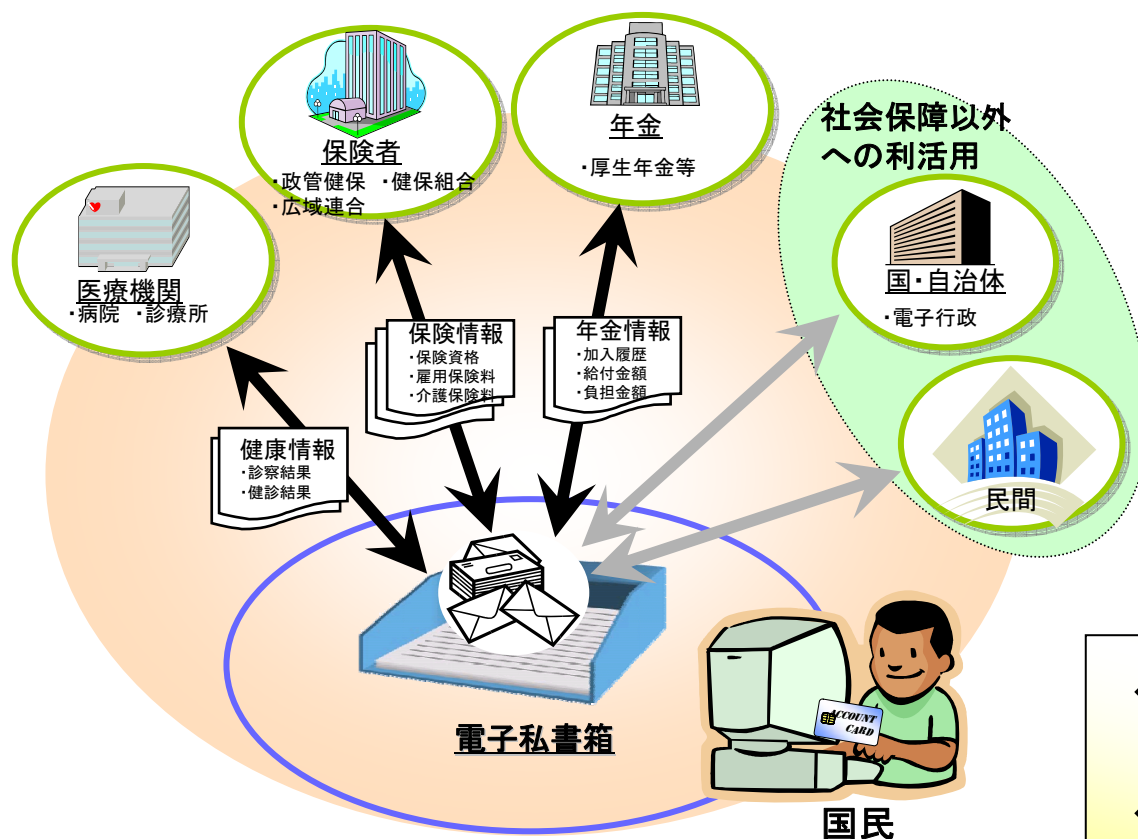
保険者
・政管健保　・健保組合
・広域連合

年金
・厚生年金等

社会保障以外への利活用

医療機関
・病院　・診療所

国・自治体
・電子行政

保険情報
・保険資格
・雇用保険料
・介護保険料

年金情報
・加入履歴
・給付金額
・負担金額

健康情報
・診察結果
・健診結果

民間

ACCOUNT CARD

電子私書箱

国民